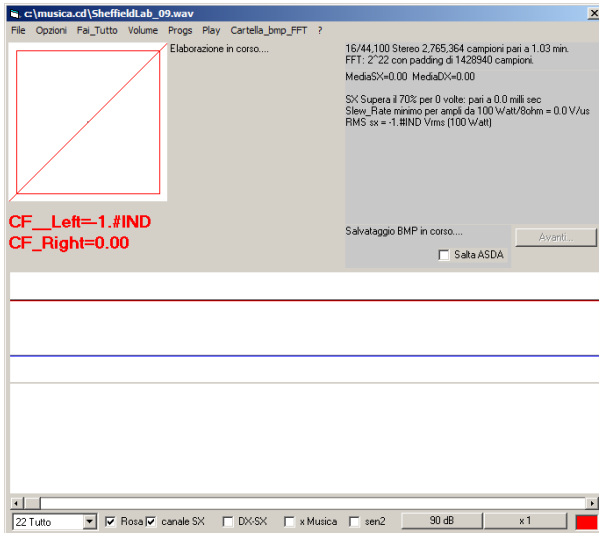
c:\musica.cd\SheffieldLab_09.wav

File Opzioni Fai_Tutto Volume Progs Play Cartella_bmp_FFT ?

Elaborazione in corso....

16/44,100 Stereo 2,765,364 campioni pari a 1.03 min.
FFT: 2^22 con padding di 1428940 campioni.
MediaSX=0.00 MediaDX=0.00

SX Supera il 70% per 0 volte: pari a 0.0 milli sec
Slew_Rate minimo per ampli da 100 Watt/8ohm = 0.0 V/us
RMS sx = -1.#IND Vrms (100 Watt)

CF__Left=-1.#IND
CF_Right=0.00

Salvataggio BMP in corso....

Avanti...

Salta ASDA

22 Tutto

Rosa

canale SX

DX-SX

x Musica

sen2

90 dB

x 1